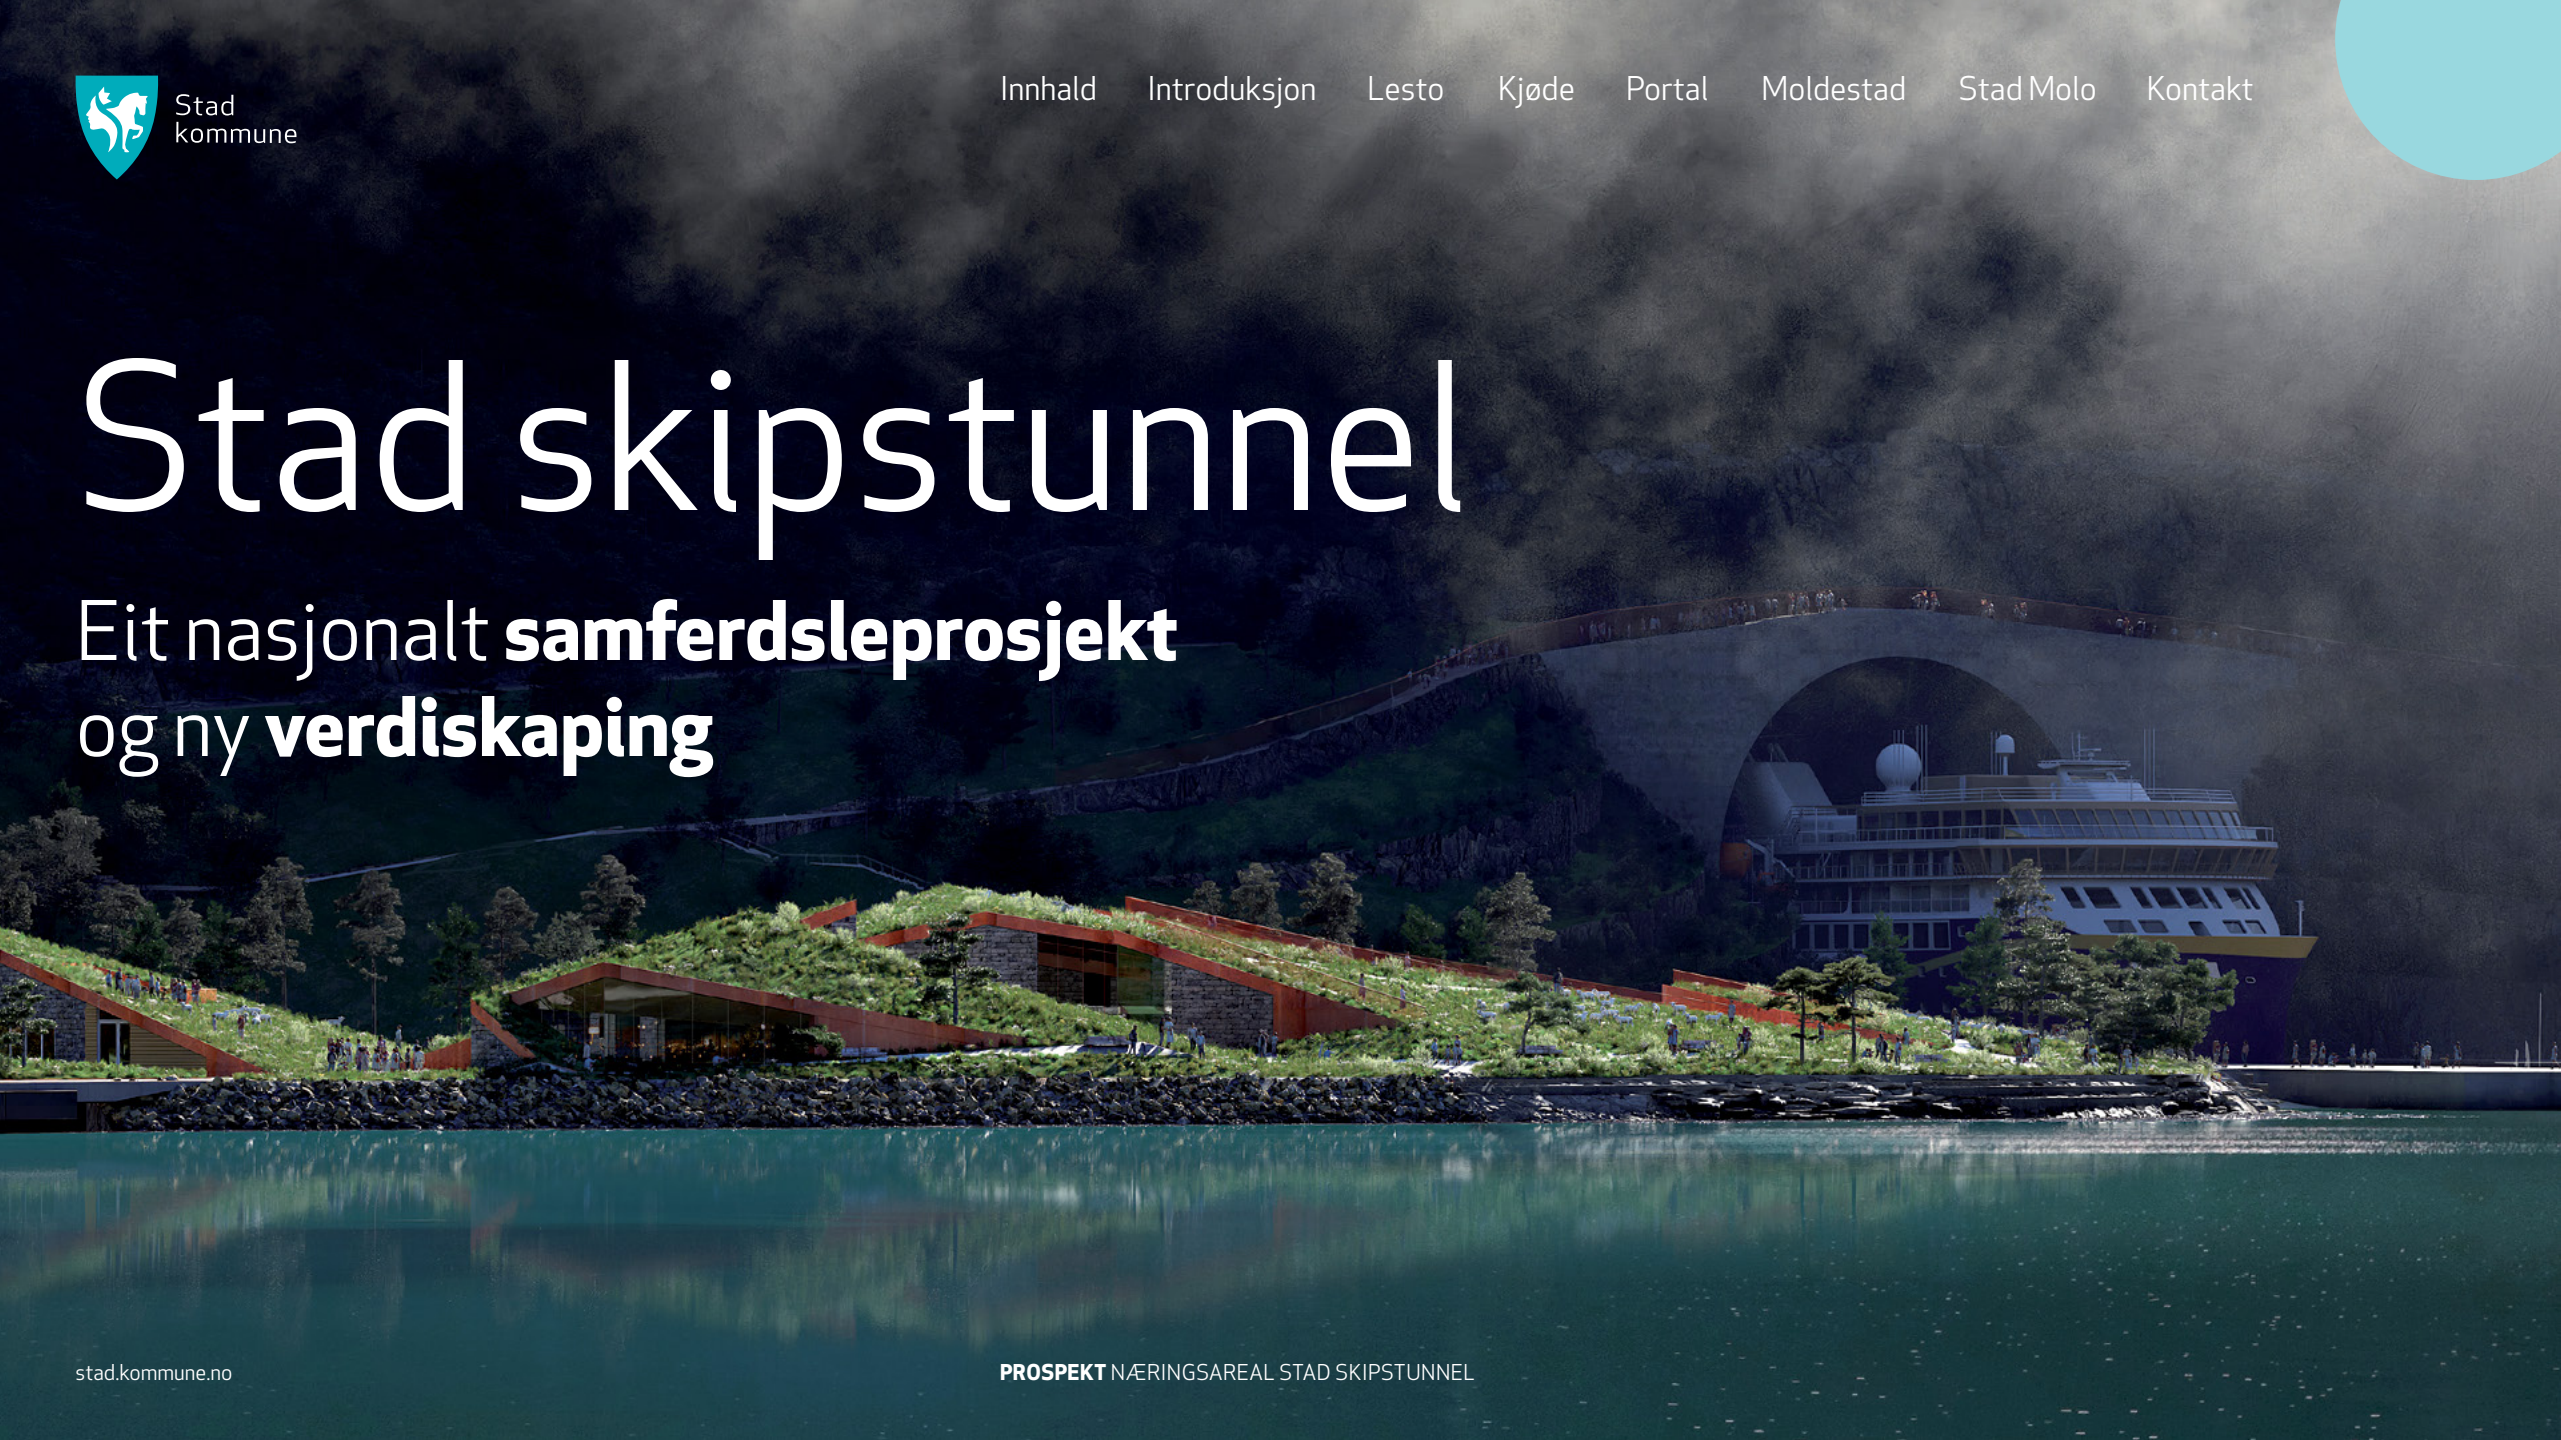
Stad kommune

Innhald Introduksjon Lesto Kjøde Portal Moldestad Stad Molo Kontakt

Stad skipstunnel

Eit nasjonalt **samferdsleprosjekt** og ny **verdiskaping**

stad.kommune.no

**PROSPEKT** NÆRINGSAREAL STAD SKIPSTUNNEL